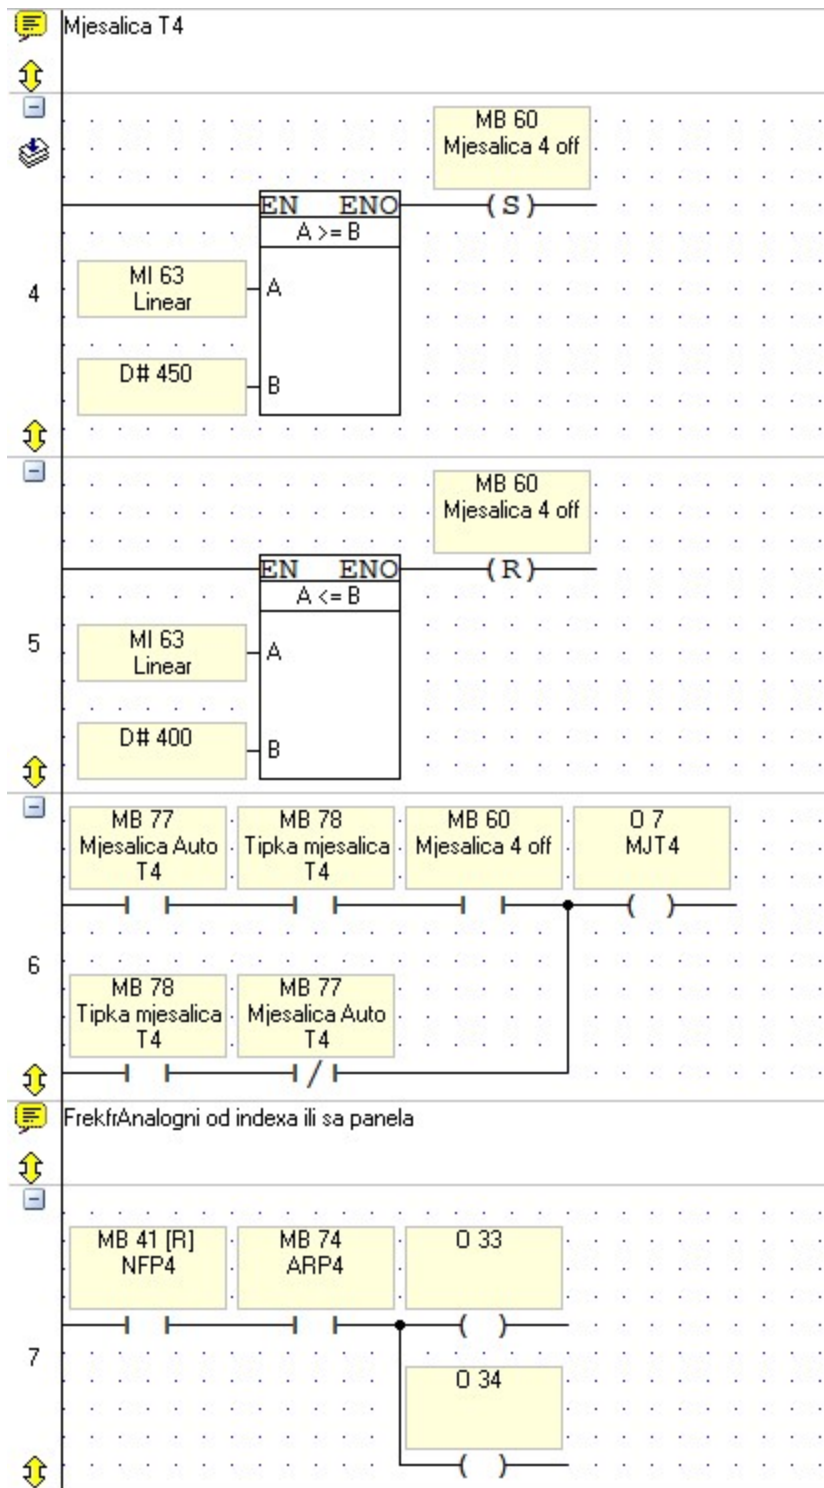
Mjesalica T4

MB 60
Mjesalica 4 off
EN ENO
A >= B
(S)
4
MI 63
Linear
A
D# 450
B

MB 60
Mjesalica 4 off
EN ENO
A <= B
(R)
5
MI 63
Linear
A
D# 400
B

MB 77
Mjesalica Auto
T4
MB 78
Tipka mjesalica
T4
MB 60
Mjesalica 4 off
O 7
MJT4
( )
6
MB 78
Tipka mjesalica
T4
MB 77
Mjesalica Auto
T4
/

FrekfrAnalogni od indexa ili sa panela

MB 41 [R]
NFP4
MB 74
ARP4
O 33
( )
7
O 34
( )